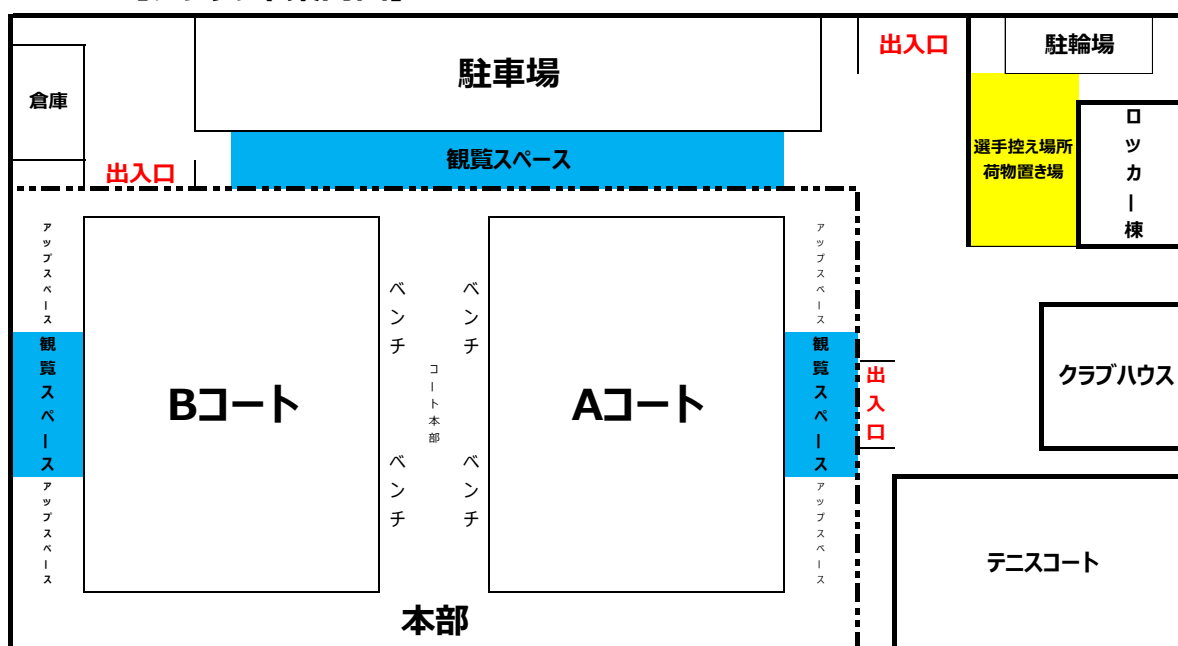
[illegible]

倉庫

駐車場

出入口

駐輪場

観覧スペース

出入口

選手控え場所
荷物置き場

ロッカー棟

アップスペース

観覧スペース

アップスペース

Bコート

ベンチ

ベンチ

コート本部

ベンチ

ベンチ

Aコート

アップスペース

観覧スペース

アップスペース

出入口

クラブハウス

テニスコート

本部